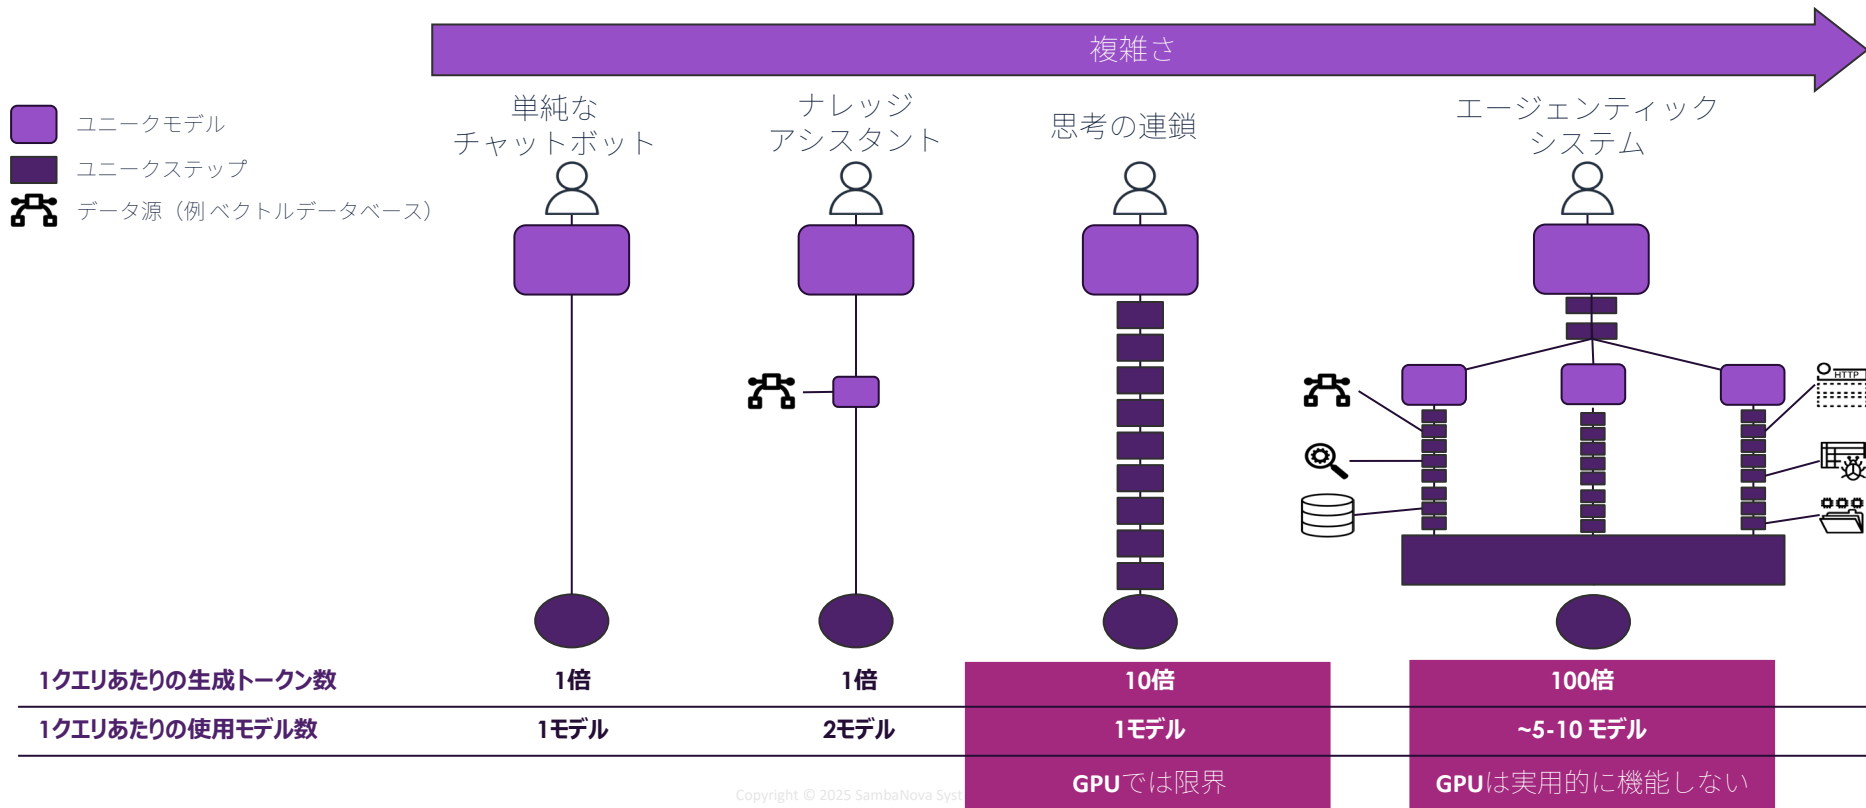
複雑さ

ユニークモデル
ユニークステップ
データ源（例 ベクトルデータベース）

単純な
チャットボット

ナレッジ
アシスタント

思考の連鎖

エージェンティック
システム

HTTP

| | | | | |
|---|---|---|---|---|
| 1クエリあたりの生成トークン数 | 1倍 | 1倍 | 10倍 | 100倍 |
| 1クエリあたりの使用モデル数 | 1モデル | 2モデル | 1モデル | ~5-10 モデル |
| | | | GPUでは限界 | GPUは実用的に機能しない |

Copyright © 2025 SambaNova Syst